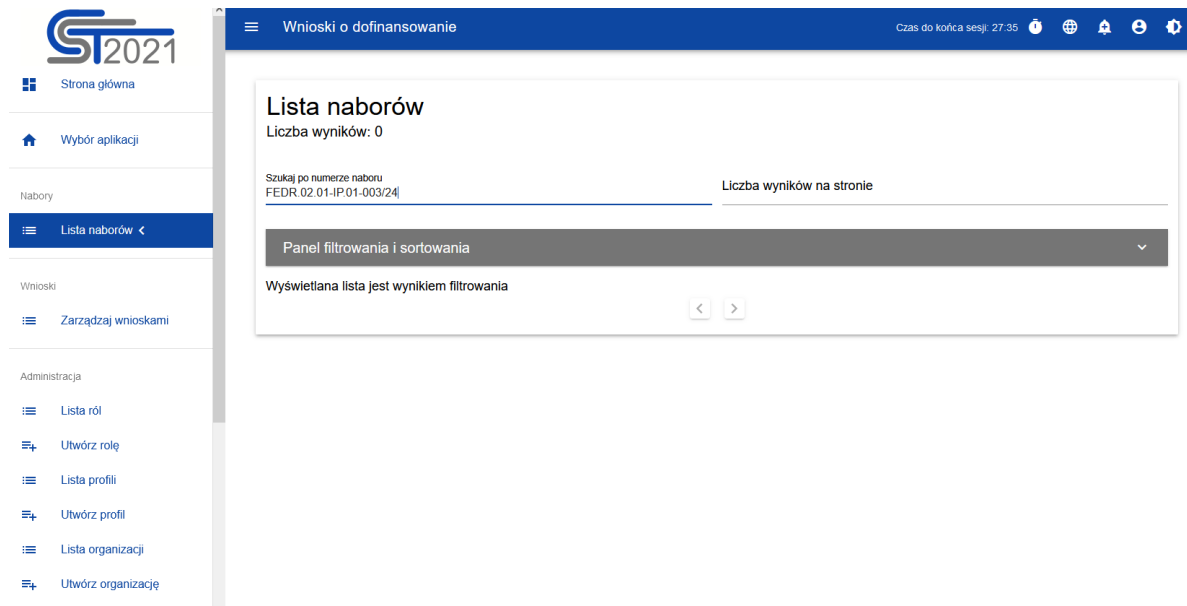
ST2021

Strona główna

Wybór aplikacji

Nabory

Lista naborów <

Wnioski

Zarządzaj wnioskami

Administracja

Lista ról

Utwórz rolę

Lista profili

Utwórz profil

Lista organizacji

Utwórz organizację

Wnioski o dofinansowanie

Czas do końca sesji: 27:35

Lista naborów
Liczba wyników: 0

Szukaj po numerze naboru
FEDR.02.01-IP.01-003/24

Liczba wyników na stronie

Panel filtrowania i sortowania

Wyświetlana lista jest wynikiem filtrowania